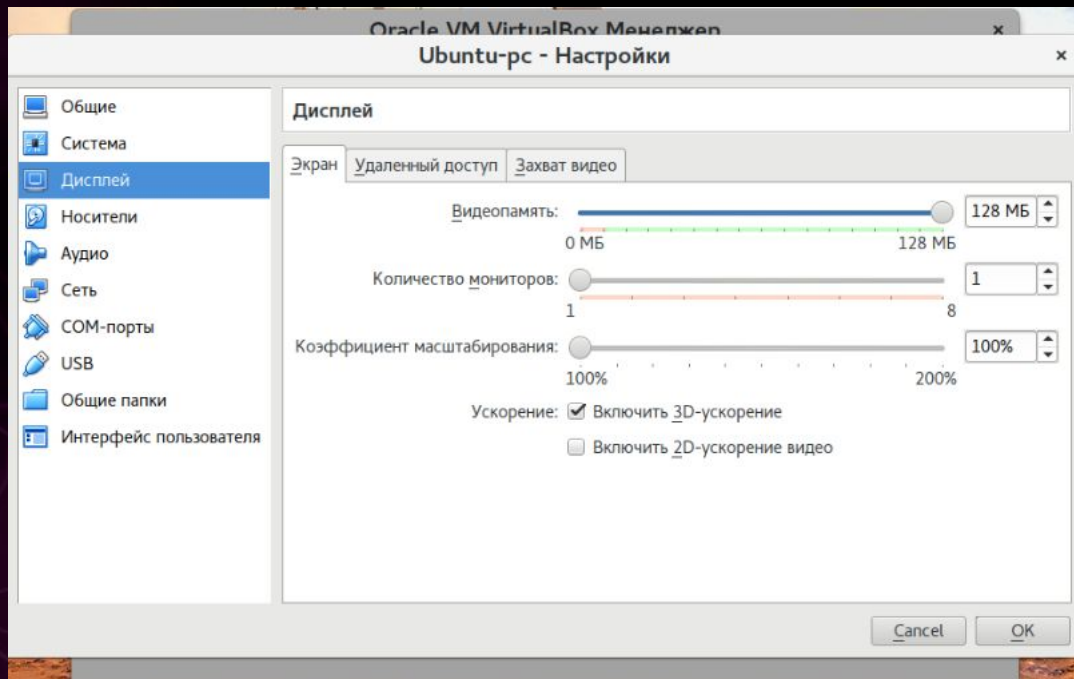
Oracle VM VirtualBox Менеджер
×
Ubuntu-pc - Настройки
×

Общие
Система
Дисплей
Носители
Аудио
Сеть
COM-порты
USB
Общие папки
Интерфейс пользователя

Дисплей

Экран
Удаленный доступ
Захват видео

Видеопамять:
128 МБ
0 МБ
128 МБ

Количество мониторов:
1
1
8

Коэффициент масштабирования:
100%
100%
200%

Ускорение:
Включить 3D-ускорение
Включить 2D-ускорение видео

Cancel
OK